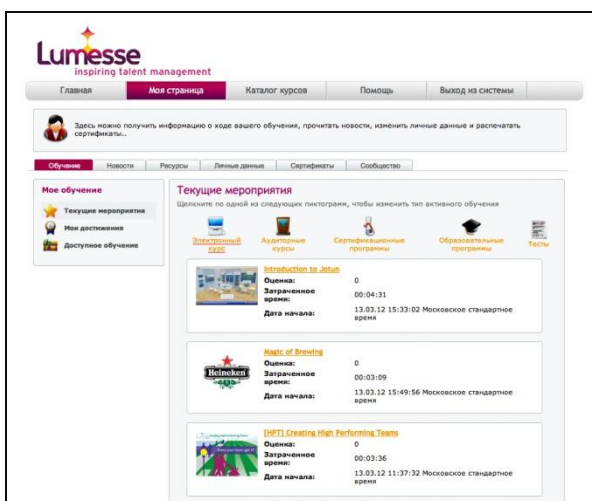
Lumesse
inspiring talent management

Главная | Моя страница | Каталог курсов | Помощь | Выход из системы

Здесь можно получить информацию о ходе вашего обучения, прочитать новости, изменить личные данные и распечатать сертификаты...

Обучение | Новости | Ресурсы | Личные данные | Сертификаты | Сообщество

Мое обучение
Текущие мероприятия
Мои достижения
Доступное обучение

Текущие мероприятия
Щелкните по одной из следующих пиктограмм, чтобы изменить тип активного обучения

Электронный курс
Аудиторные курсы
Сертификационные программы
Образовательные программы
Тесты

Introduction to Jotun
Оценка: 0
Затраченное время: 00:04:31
Дата начала: 13.03.12 15:33:02 Московское стандартное время

Heineken
Magic of Brewing
Оценка: 0
Затраченное время: 00:03:09
Дата начала: 13.03.12 15:49:56 Московское стандартное время

[HPT] Creating High Performing Teams
Оценка: 0
Затраченное время: 00:03:36
Дата начала: 13.03.12 11:37:32 Московское стандартное время